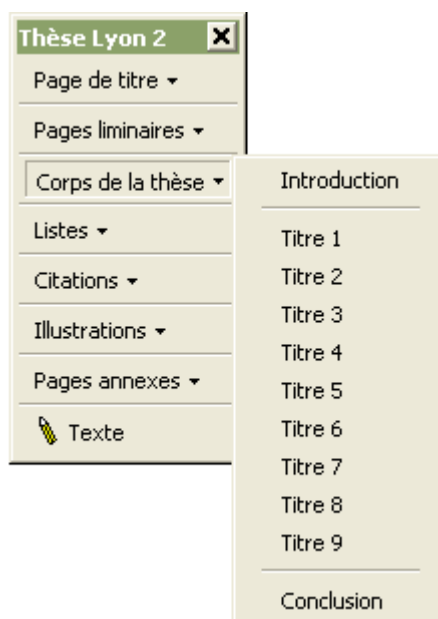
Thèse Lyon 2 ✕

Page de titre ▾

Pages liminaires ▾

Corps de la thèse ▾

Listes ▾

Citations ▾

Illustrations ▾

Pages annexes ▾

Texte

Introduction

Titre 1

Titre 2

Titre 3

Titre 4

Titre 5

Titre 6

Titre 7

Titre 8

Titre 9

Conclusion